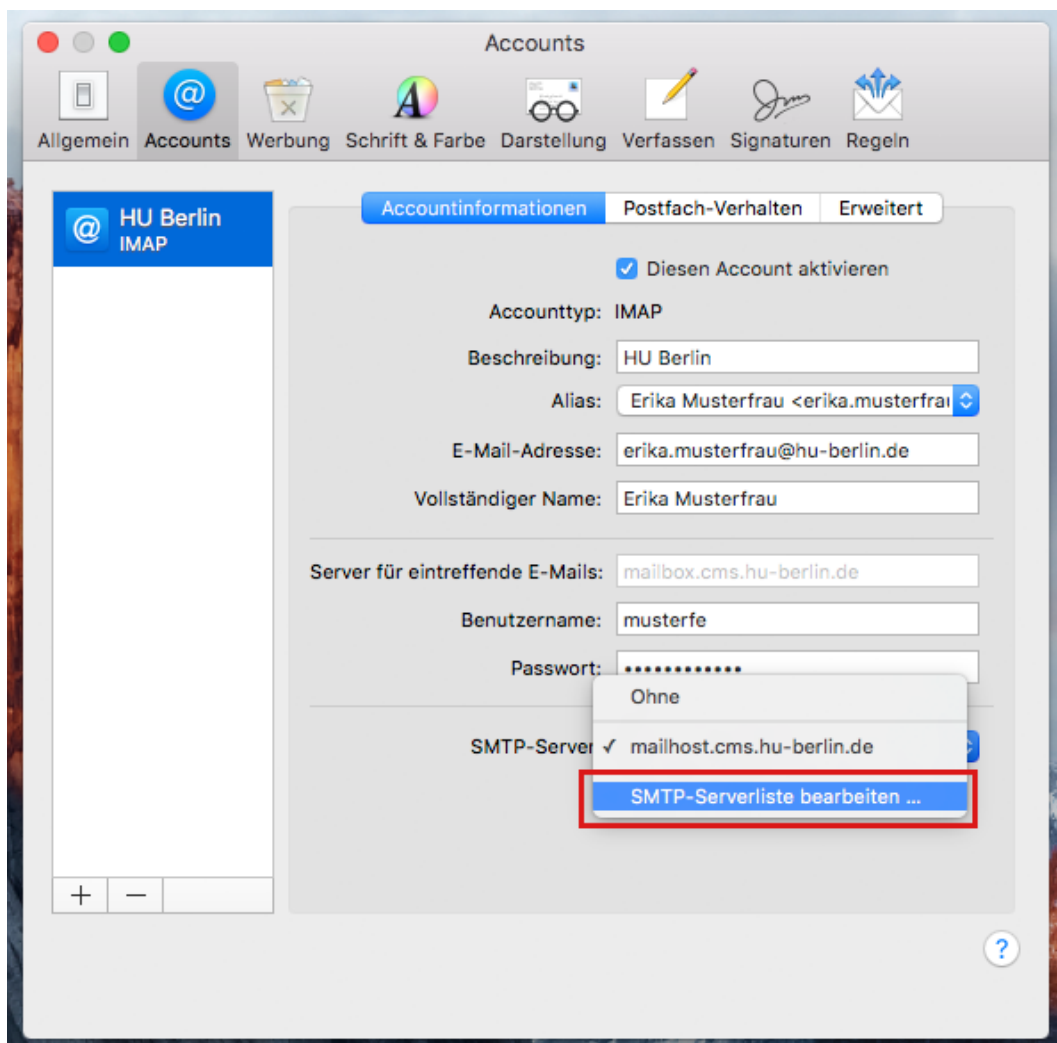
Accounts

Allgemein Accounts Werbung Schrift & Farbe Darstellung Verfassen Signaturen Regeln

HU Berlin
IMAP

Accountinformationen Postfach-Verhalten Erweitert

Diesen Account aktivieren

Accounttyp: IMAP

Beschreibung: HU Berlin

Alias: Erika Musterfrau <erika.musterfra

E-Mail-Adresse: erika.musterfrau@hu-berlin.de

Vollständiger Name: Erika Musterfrau

Server für eintreffende E-Mails: mailbox.cms.hu-berlin.de

Benutzername: musterfe

Passwort: ••••••••••••

SMTP-Server

Ohne

✓ mailhost.cms.hu-berlin.de

SMTP-Serverliste bearbeiten ...

+ −

?